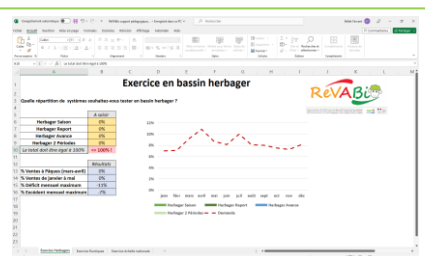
Enregistrement automatique

Exercice en bassin herbager

Quelle répartition de systèmes souhaitez-vous tester en bassin herbager ?

ReVABio

| | A saisir |
|---|---|
| Herbager Saison | 0% |
| Herbager Report | 0% |
| Herbager Avance | 0% |
| Herbager 2 Périodes | 0% |
| Le total doit être égal à 100% | <> 100% ! |

| | Résultats |
|---|---|
| % Ventes à Pâques (mars-avril) | 0% |
| % Ventes de janvier à mai | 0% |
| % Déficit mensuel maximum | -11% |
| % Excedent mensuel maximum | 7% |

12%
10%
8%
6%
4%
2%
0%

janv févr mars avril mai juin juil août sept oct nov déc

Herbager Saison
Herbager Report
Herbager Avance
Herbager 2 Périodes
Demande

Exercice herbager | Exercice Causses | Exercice échelle nationale